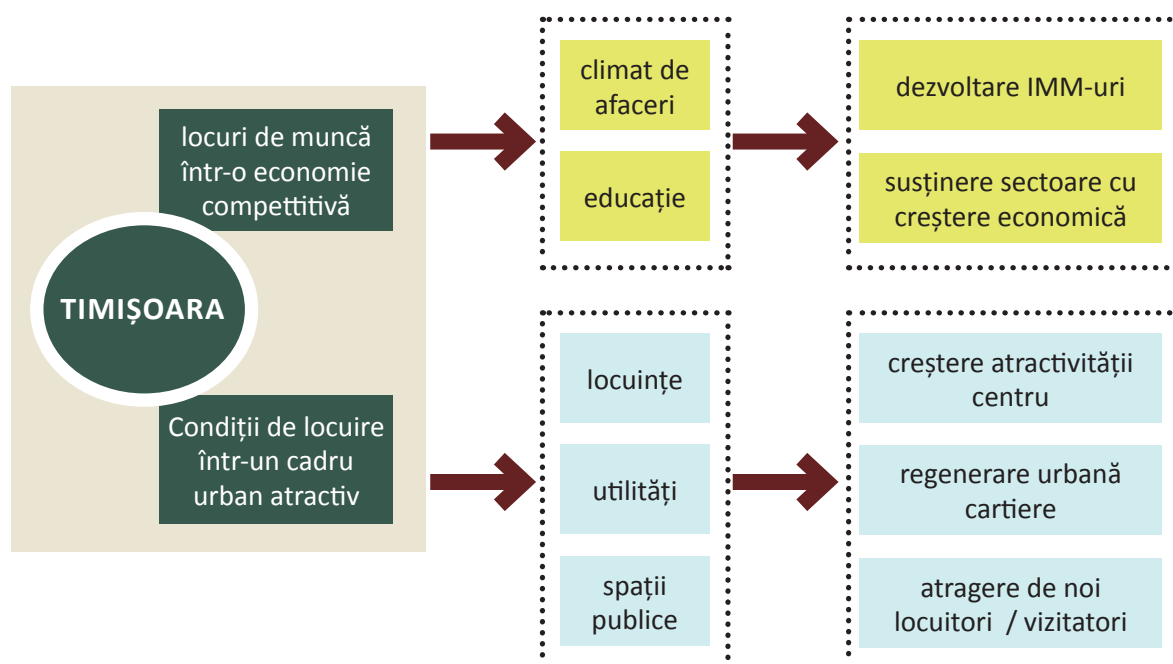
locuri de muncă într-o economie competitivă

TIMIȘOARA

Condiții de locuire într-un cadru urban atractiv

climat de afaceri

educație

dezvoltare IMM-uri

susținere sectoare cu creștere economică

locuințe

utilități

spații publice

creștere atractivității centru

regenerare urbană cartiere

atragere de noi locuitori / vizitatori